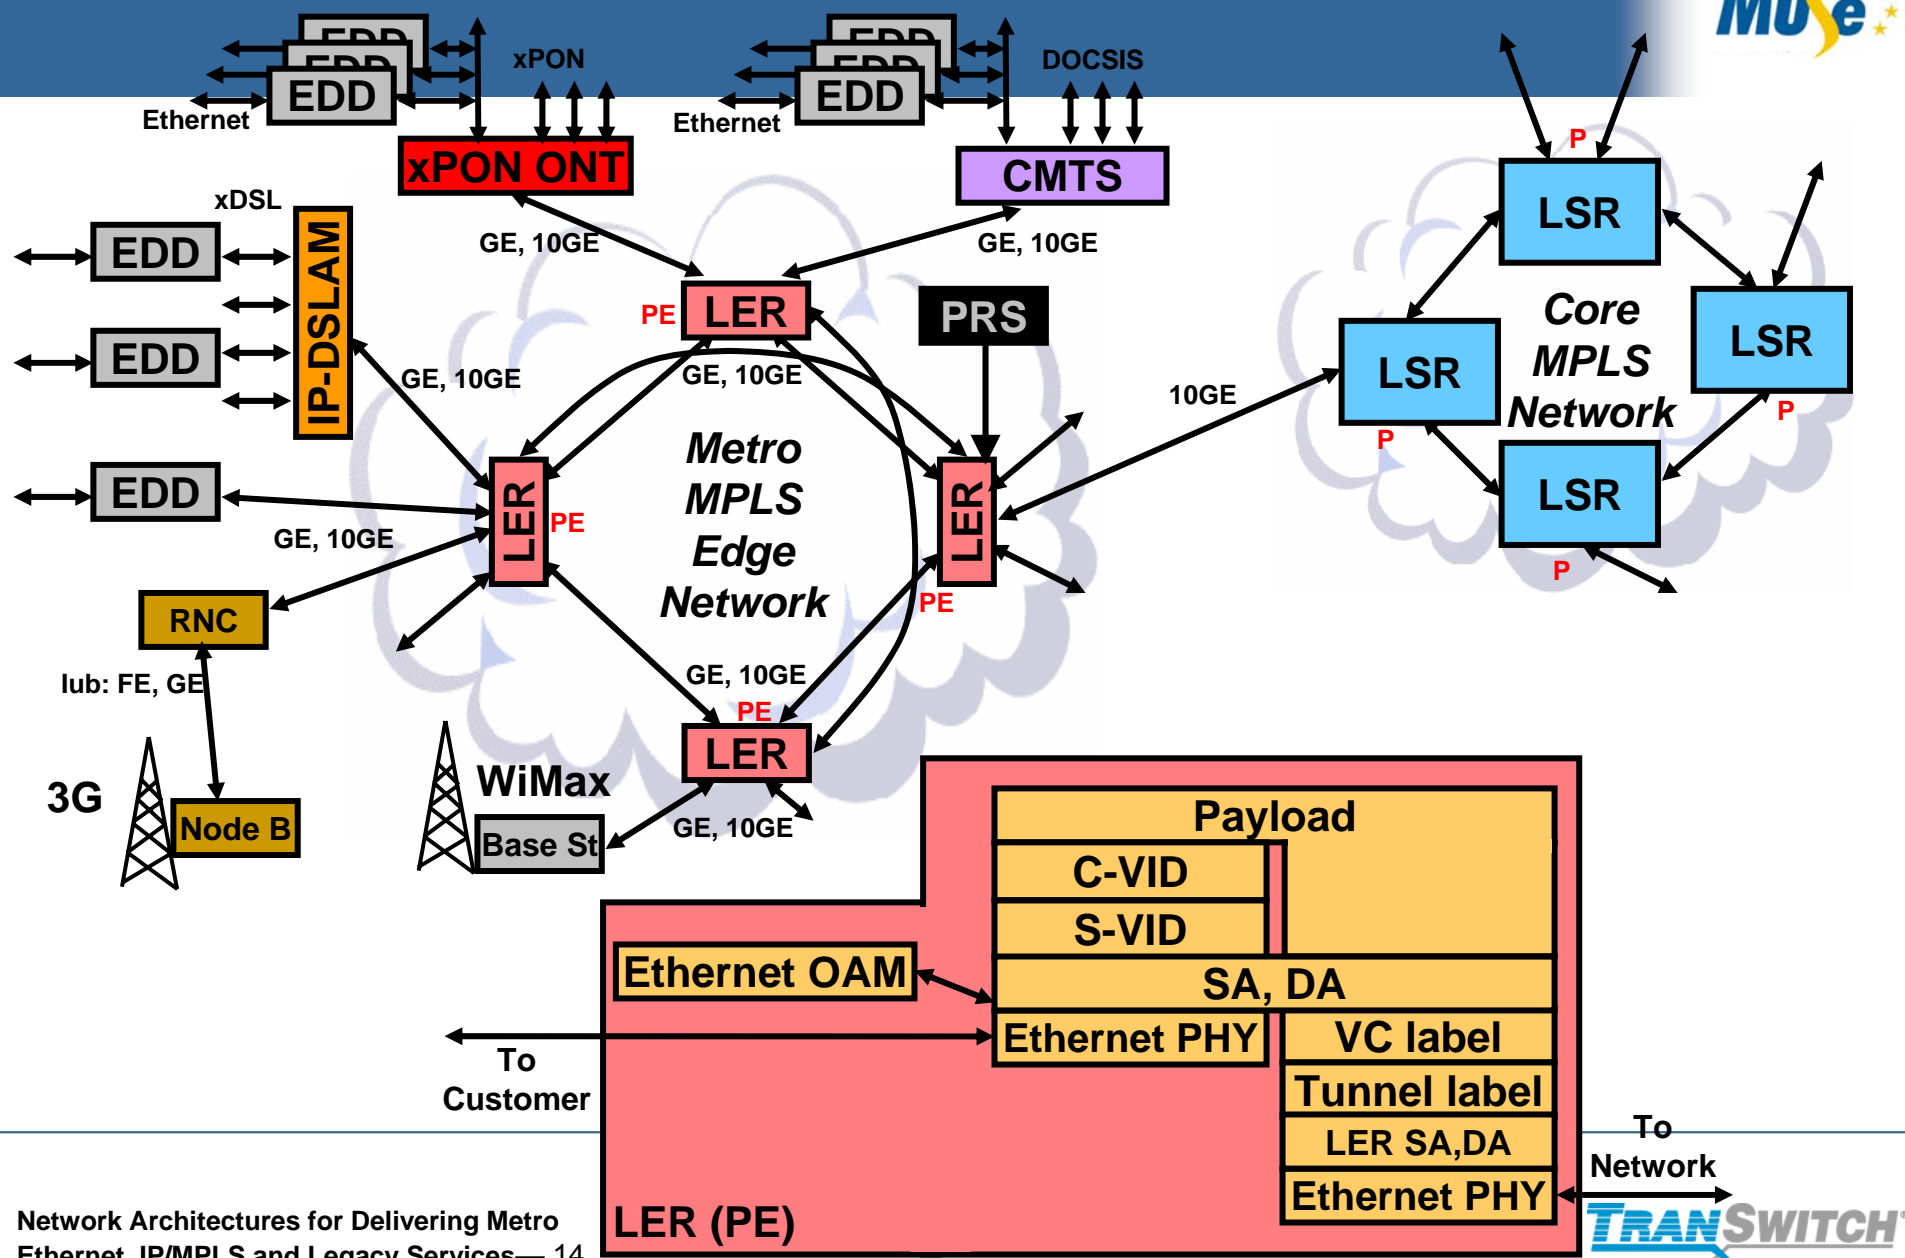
MUSE

EDD
EDD
EDD
Ethernet
xPON
xPON ONT

EDD
EDD
EDD
Ethernet
DOCSIS
CMTS

xDSL
EDD
EDD
IP-DSLAM
EDD

GE, 10GE
GE, 10GE
PE
LER
PRS
GE, 10GE
GE, 10GE

P
LSR
LSR
Core MPLS Network
LSR
P
P
LSR
P
10GE

LER
PE
Metro MPLS Edge Network
LER
PE
GE, 10GE
RNC
Iub: FE, GE
GE, 10GE
PE
LER
3G
Node B
WiMax
Base St
GE, 10GE

Payload
C-VID
S-VID
Ethernet OAM
SA, DA
Ethernet PHY
VC label
Tunnel label
LER SA,DA
Ethernet PHY
To Customer
To Network
LER (PE)

Network Architectures for Delivering Metro Ethernet, IP/MPLS and Legacy Services— 14

TRANSWITCH